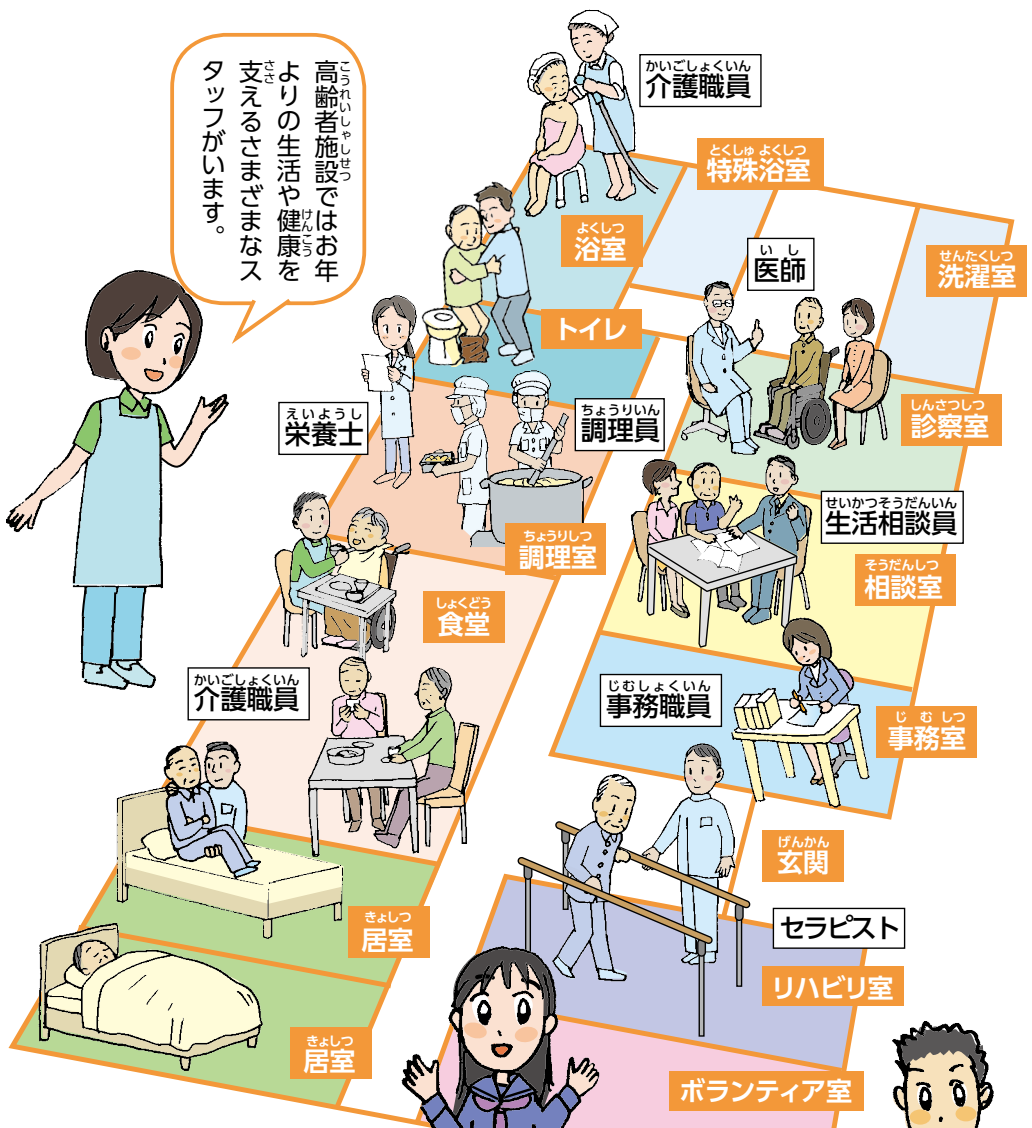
高齢者施設ではお年よりの生活や健康を支えるさまざまなスタッフがいます。

介護職員

特殊浴室

浴室

洗濯室

医師

トイレ

栄養士

調理員

診察室

生活相談員

調理室

相談室

食堂

介護職員

事務職員

事務室

玄関

居室

セラピスト

リハビリ室

居室

ボランティア室